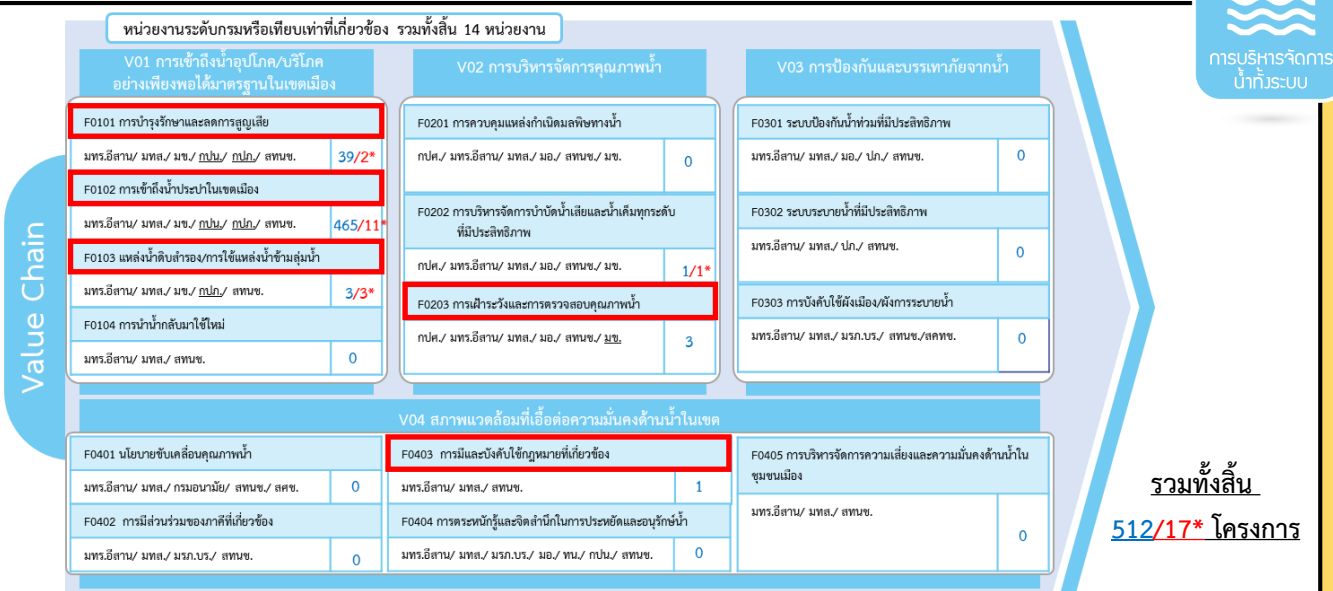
การบริหารจัดการน้ำทั้งระบบ

หน่วยงานระดับกรมหรือเทียบเท่าที่เกี่ยวข้อง รวมทั้งสิ้น 14 หน่วยงาน

Value Chain

V01 การเข้าถึงน้ำอุปโภค/บริโภคอย่างเพียงพอได้มาตรฐานในเขตเมือง

F0101 การบำรุงรักษาและลดการสูญเสีย

มทร.อีสาน/ มทส./ มข./ กปน./ กปภ./ สทนช. 39/2*

F0102 การเข้าถึงน้ำประปาในเขตเมือง

มทร.อีสาน/ มทส./ มข./ กปน./ กปภ./ สทนช. 465/11*

F0103 แหล่งน้ำดิบสำรอง/การใช้แหล่งน้ำข้ามลุ่มน้ำ

มทร.อีสาน/ มทส./ มข./ กปภ./ สทนช. 3/3*

F0104 การนำน้ำกลับมาใช้ใหม่

มทร.อีสาน/ มทส./ สทนช. 0

V02 การบริหารจัดการคุณภาพน้ำ

F0201 การควบคุมแหล่งกำเนิดมลพิษทางน้ำ

กปศ./ มทร.อีสาน/ มทส./ มอ./ สทนช./ มข. 0

F0202 การบริหารจัดการบำบัดน้ำเสียและน้ำเค็มทุกระดับที่มีประสิทธิภาพ

กปศ./ มทร.อีสาน/ มทส./ มอ./ สทนช./ มข. 1/1*

F0203 การเฝ้าระวังและการตรวจสอบคุณภาพน้ำ

กปศ./ มทร.อีสาน/ มทส./ มอ./ สทนช./ มข. 3

V03 การป้องกันและบรรเทาภัยจากน้ำ

F0301 ระบบป้องกันน้ำท่วมที่มีประสิทธิภาพ

มทร.อีสาน/ มทส./ มอ./ ปภ./ สทนช. 0

F0302 ระบบระบายน้ำที่มีประสิทธิภาพ

มทร.อีสาน/ มทส./ ปภ./ สทนช. 0

F0303 การบังคับใช้ผังเมือง/ผังการระบายน้ำ

มทร.อีสาน/ มทส./ มรภ.บร./ สทนช./สคทช. 0

V04 สภาพแวดล้อมที่เอื้อต่อความมั่นคงด้านน้ำในเขต

F0401 นโยบายขับเคลื่อนคุณภาพน้ำ

มทร.อีสาน/ มทส./ กรมอนามัย/ สทนช./ สคช. 0

F0402 การมีส่วนร่วมของภาคีที่เกี่ยวข้อง

มทร.อีสาน/ มทส./ มรภ.บร./ สทนช. 0

F0403 การมีและบังคับใช้กฎหมายที่เกี่ยวข้อง

มทร.อีสาน/ มทส./ สทนช. 1

F0404 การตระหนักรู้และจิตสำนึกในการประหยัดและอนุรักษ์น้ำ

มทร.อีสาน/ มทส./ มรภ.บร./ มอ./ ทน./ กปน./ สทนช. 0

F0405 การบริหารจัดการความเสี่ยงและความมั่นคงด้านน้ำในชุมชนเมือง

มทร.อีสาน/ มทส./ สทนช. 0

รวมทั้งสิ้น

512/17* โครงการ